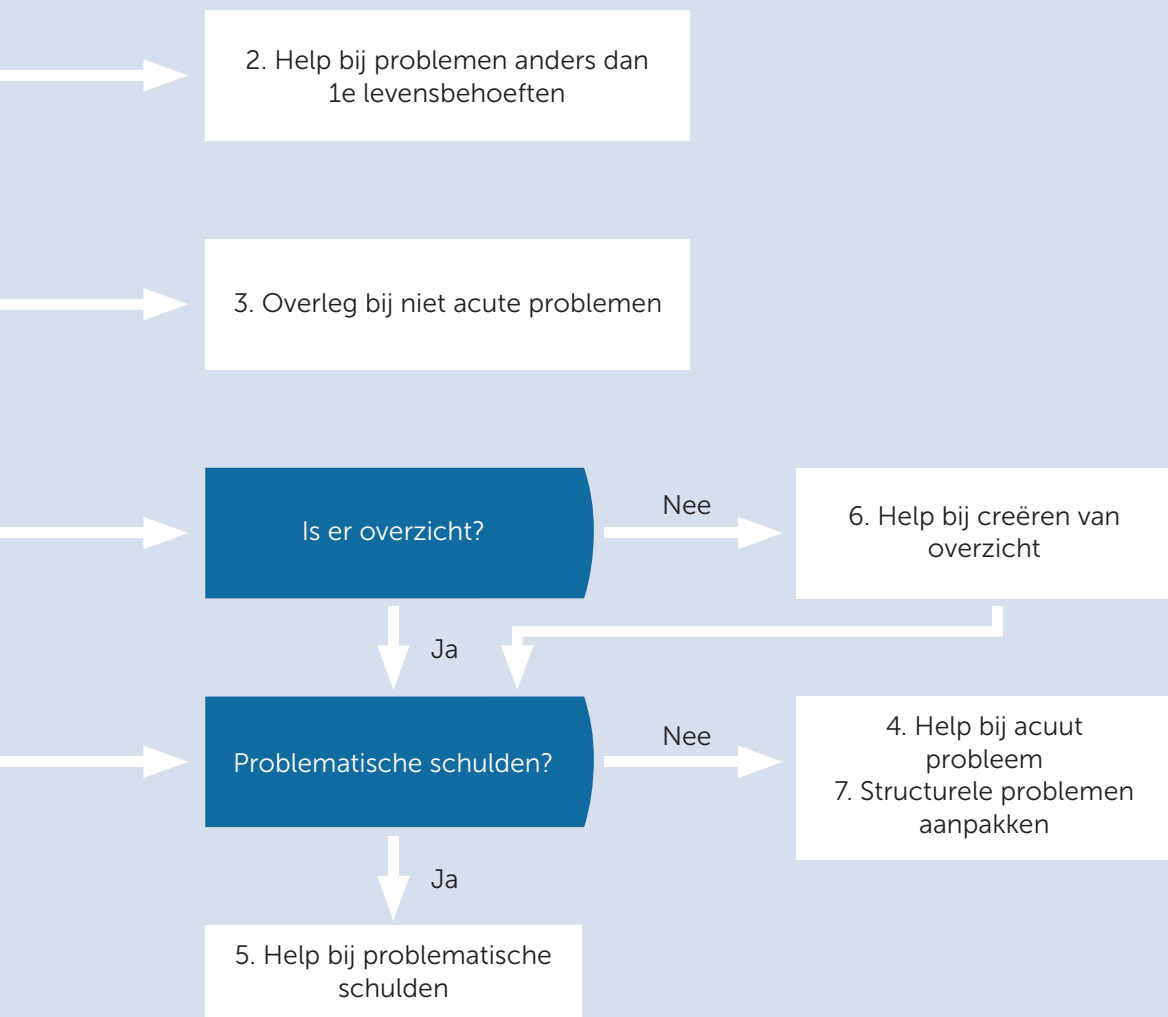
2. Help bij problemen anders dan 1e levensbehoeften

3. Overleg bij niet acute problemen

Is er overzicht?

Nee

6. Help bij creëren van overzicht

Ja

Problematische schulden?

Nee

4. Help bij acuut probleem
7. Structurele problemen aanpakken

Ja

5. Help bij problematische schulden